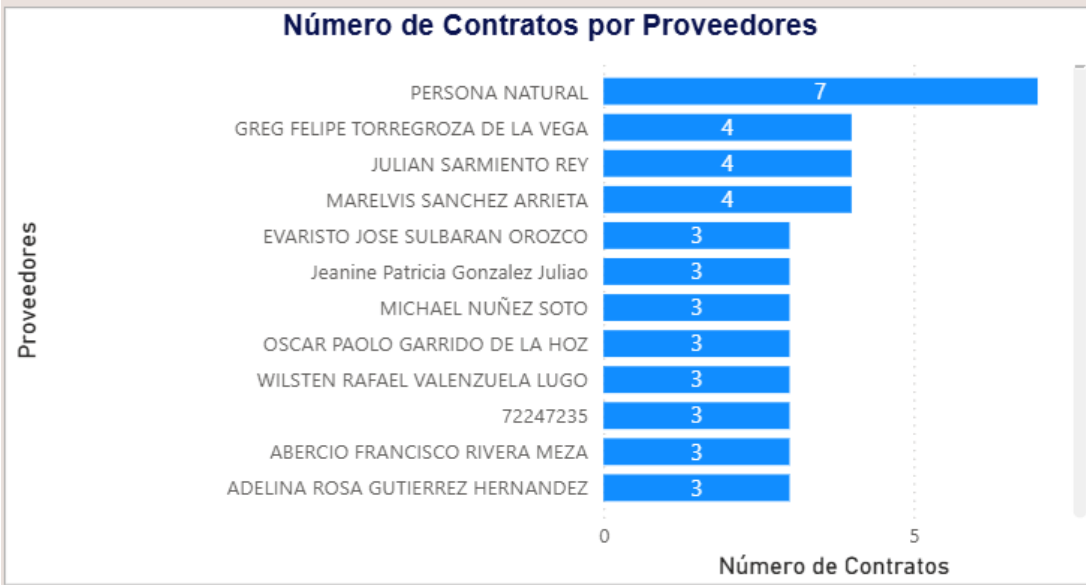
Número de Contratos por Proveedores

Proveedores

| Proveedores | Número de Contratos |
|---|---|
| PERSONA NATURAL | 7 |
| GREG FELIPE TORREGROZA DE LA VEGA | 4 |
| JULIAN SARMIENTO REY | 4 |
| MARELVIS SANCHEZ ARRIETA | 4 |
| EVARISTO JOSE SULBARAN OROZCO | 3 |
| Jeanine Patricia Gonzalez Juliao | 3 |
| MICHAEL NUÑEZ SOTO | 3 |
| OSCAR PAOLO GARRIDO DE LA HOZ | 3 |
| WILSTEN RAFAEL VALENZUELA LUGO | 3 |
| 72247235 | 3 |
| ABERCIO FRANCISCO RIVERA MEZA | 3 |
| ADELINA ROSA GUTIERREZ HERNANDEZ | 3 |

0
5
Número de Contratos